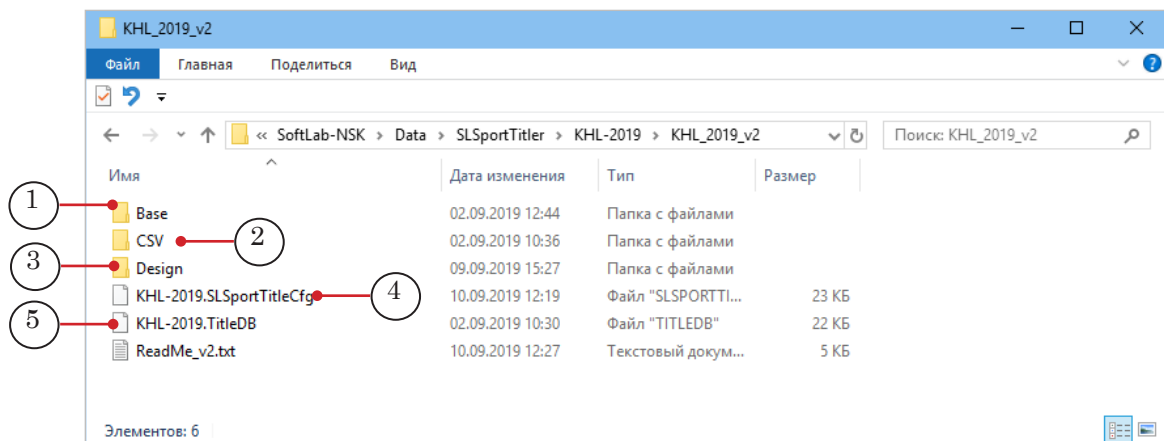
KHL_2019_v2

Файл Главная Поделиться Вид

« SoftLab-NSK › Data › SLSportTitler › KHL-2019 › KHL_2019_v2

Поиск: KHL_2019_v2

| Имя | Дата изменения | Тип | Размер |
|---|---|---|---|
| Base | 02.09.2019 12:44 | Папка с файлами | |
| CSV | 02.09.2019 10:36 | Папка с файлами | |
| Design | 09.09.2019 15:27 | Папка с файлами | |
| KHL-2019.SLSportTitleCfg | 10.09.2019 12:19 | Файл "SLSPORTTI... | 23 КБ |
| KHL-2019.TitleDB | 02.09.2019 10:30 | Файл "TITLEDB" | 22 КБ |
| ReadMe_v2.txt | 10.09.2019 12:27 | Текстовый докум... | 5 КБ |

1
2
3
4
5

Элементов: 6